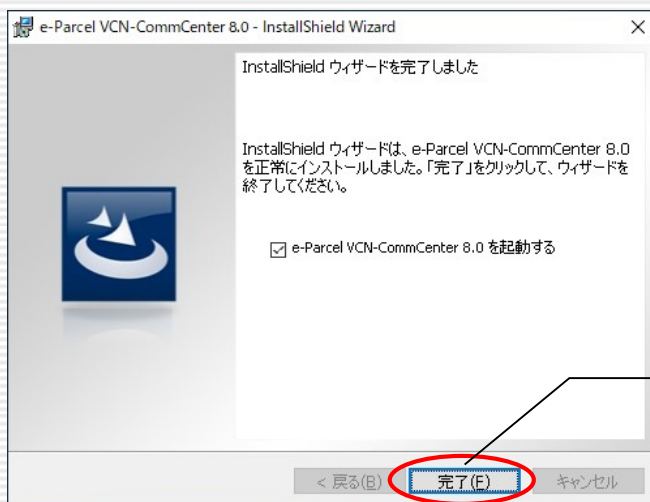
e-Parcel VCN-CommCenter 8.0 - InstallShield Wizard

InstallShield ウィザードを完了しました

InstallShield ウィザードは、e-Parcel VCN-CommCenter 8.0 を正常にインストールしました。「完了」をクリックして、ウィザードを終了してください。

e-Parcel VCN-CommCenter 8.0 を起動する

< 戻る(B)

完了(F)

キャンセル